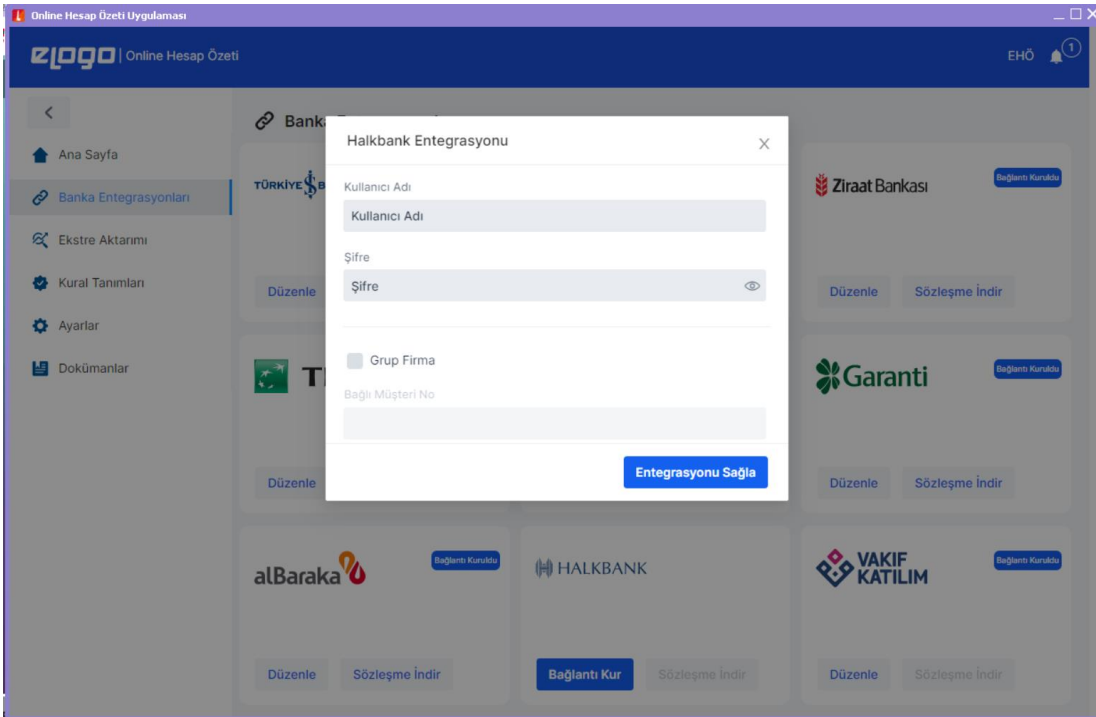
Online Hesap Özeti Uygulaması

elogo | Online Hesap Özeti

EHÖ 1

<

Ana Sayfa

Banka Entegrasyonları

Ekstre Aktarımı

Kural Tanımları

Ayarlar

Dokümanlar

Bank

TÜRKİYE İŞ B

Düzenle

TI

Düzenle

Halkbank Entegrasyonu

X

Kullanıcı Adı

Kullanıcı Adı

Şifre

Şifre

Grup Firma

Bağlı Müşteri No

Entegrasyonu Sağla

Ziraat Bankası

Bağlantı Kuruldu

Düzenle Sözleşme İndir

Garanti

Bağlantı Kuruldu

Düzenle Sözleşme İndir

alBaraka

Bağlantı Kuruldu

Düzenle Sözleşme İndir

HALKBANK

Bağlantı Kur Sözleşme İndir

VAKIF KATILIM

Bağlantı Kuruldu

Düzenle Sözleşme İndir